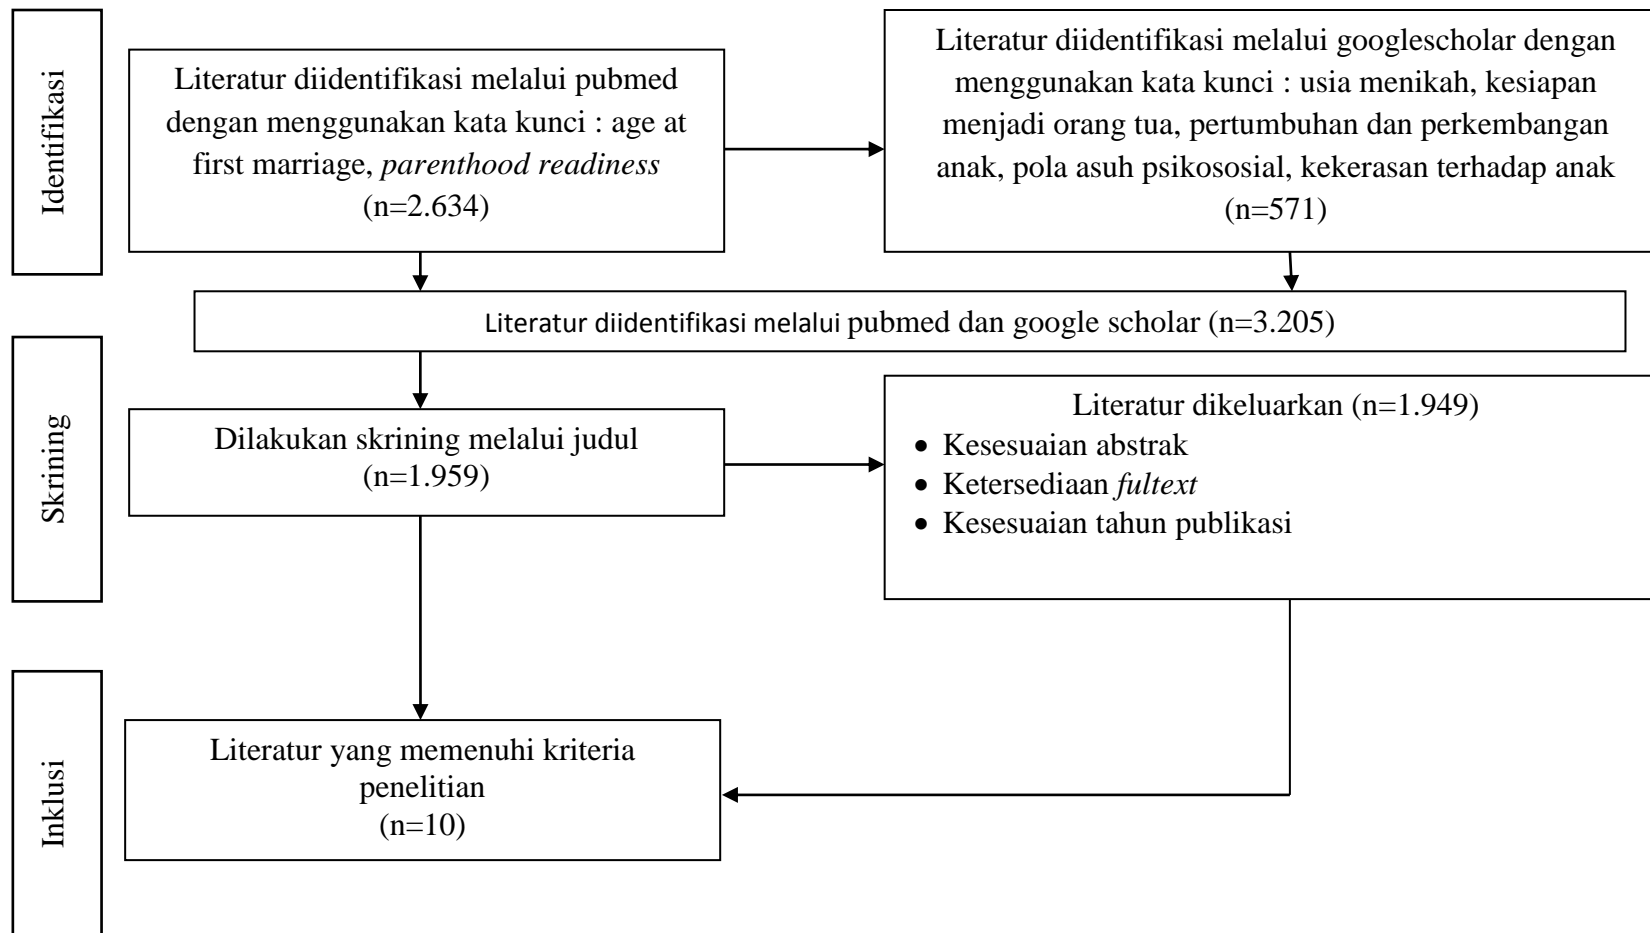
Identifikasi

Literatur diidentifikasi melalui pubmed dengan menggunakan kata kunci : age at first marriage, parenthood readiness
(n=2.634)

Literatur diidentifikasi melalui googlescholar dengan menggunakan kata kunci : usia menikah, kesiapan menjadi orang tua, pertumbuhan dan perkembangan anak, pola asuh psikososial, kekerasan terhadap anak
(n=571)

Literatur diidentifikasi melalui pubmed dan google scholar (n=3.205)

Skrining

Dilakukan skrining melalui judul
(n=1.959)

Literatur dikeluarkan (n=1.949)
• Kesesuaian abstrak
• Ketersediaan fultext
• Kesesuaian tahun publikasi

Inklusi

Literatur yang memenuhi kriteria penelitian
(n=10)